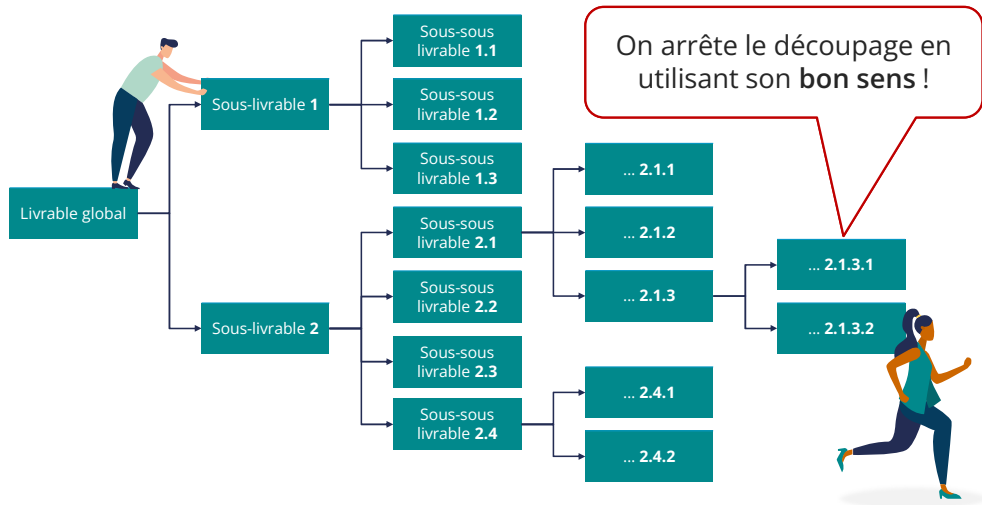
On arrête le découpage en utilisant son **bon sens** !

Livrable global

Sous-livrable **1**

Sous-livrable **2**

Sous-sous livrable **1.1**

Sous-sous livrable **1.2**

Sous-sous livrable **1.3**

Sous-sous livrable **2.1**

Sous-sous livrable **2.2**

Sous-sous livrable **2.3**

Sous-sous livrable **2.4**

... **2.1.1**

... **2.1.2**

... **2.1.3**

... **2.4.1**

... **2.4.2**

... **2.1.3.1**

... **2.1.3.2**